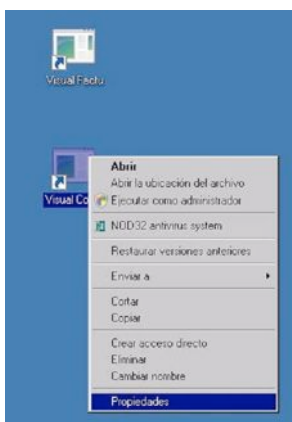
Visual Factu

Visual Co

Abrir
Abrir la ubicación del archivo
Ejecutar como administrador
NOD32 antivirus system
Restaurar versiones anteriores
Enviar a
Cortar
Copiar
Crear acceso directo
Eliminar
Cambiar nombre
Propiedades